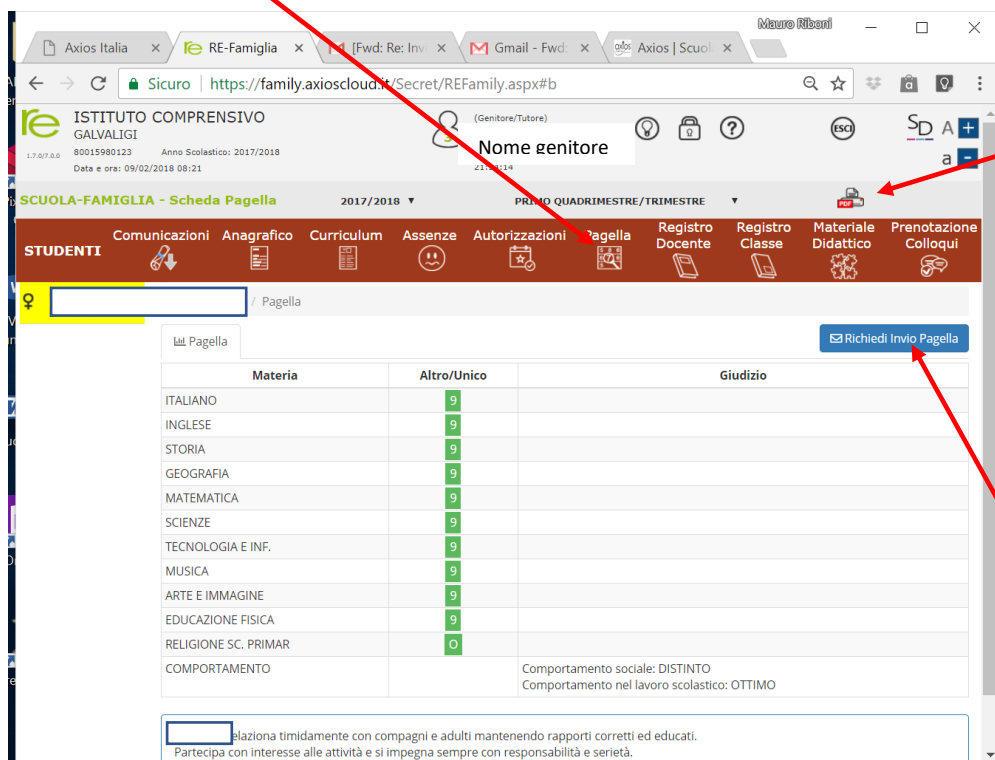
Mauro Riboni

Axios Italia ×
RE-Famiglia ×
[Fwd: Re: Inv ×
Gmail - Fwd: ×
Axios | Scuol ×

Sicuro | https://family.axioscloud.it/Secret/REFamily.aspx#b

re
1.7.0/7.0.0
ISTITUTO COMPRENSIVO
GALVALIGI
80015980123 Anno Scolastico: 2017/2018
Data e ora: 09/02/2018 08:21

(Genitore/Tutore)
Nome genitore
21:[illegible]:14

ESCI

SD A +
a -

SCUOLA-FAMIGLIA - Scheda Pagella 2017/2018 ▼ PRIMO QUADRIMESTRE/TRIMESTRE ▼

PDF

STUDENTI
Comunicazioni
Anagrafico
Curriculum
Assenze
Autorizzazioni
Pagella
Registro Docente
Registro Classe
Materiale Didattico
Prenotazione Colloqui

♀ / Pagella

Pagella

Richiedi Invio Pagella

| Materia | Altro/Unico | Giudizio |
|---|---|---|
| ITALIANO | 9 | |
| INGLESE | 9 | |
| STORIA | 9 | |
| GEOGRAFIA | 9 | |
| MATEMATICA | 9 | |
| SCIENZE | 9 | |
| TECNOLOGIA E INF. | 9 | |
| MUSICA | 9 | |
| ARTE E IMMAGINE | 9 | |
| EDUCAZIONE FISICA | 9 | |
| RELIGIONE SC. PRIMAR | O | |
| COMPORTAMENTO | | Comportamento sociale: DISTINTO<br>Comportamento nel lavoro scolastico: OTTIMO |

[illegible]elaziona timidamente con compagni e adulti mantenendo rapporti corretti ed educati.
Partecipa con interesse alle attività e si impegna sempre con responsabilità e serietà.